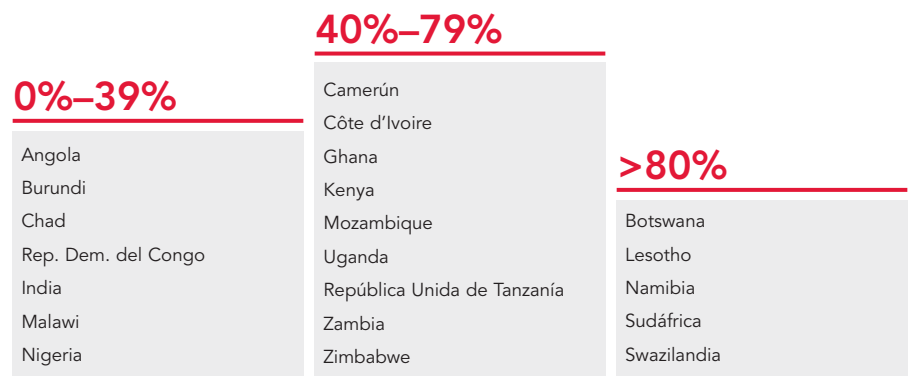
0%–39%

Angola
Burundi
Chad
Rep. Dem. del Congo
India
Malawi
Nigeria

40%–79%

Camerún
Côte d'Ivoire
Ghana
Kenya
Mozambique
Uganda
República Unida de Tanzanía
Zambia
Zimbabwe

>80%

Botswana
Lesotho
Namibia
Sudáfrica
Swazilandia